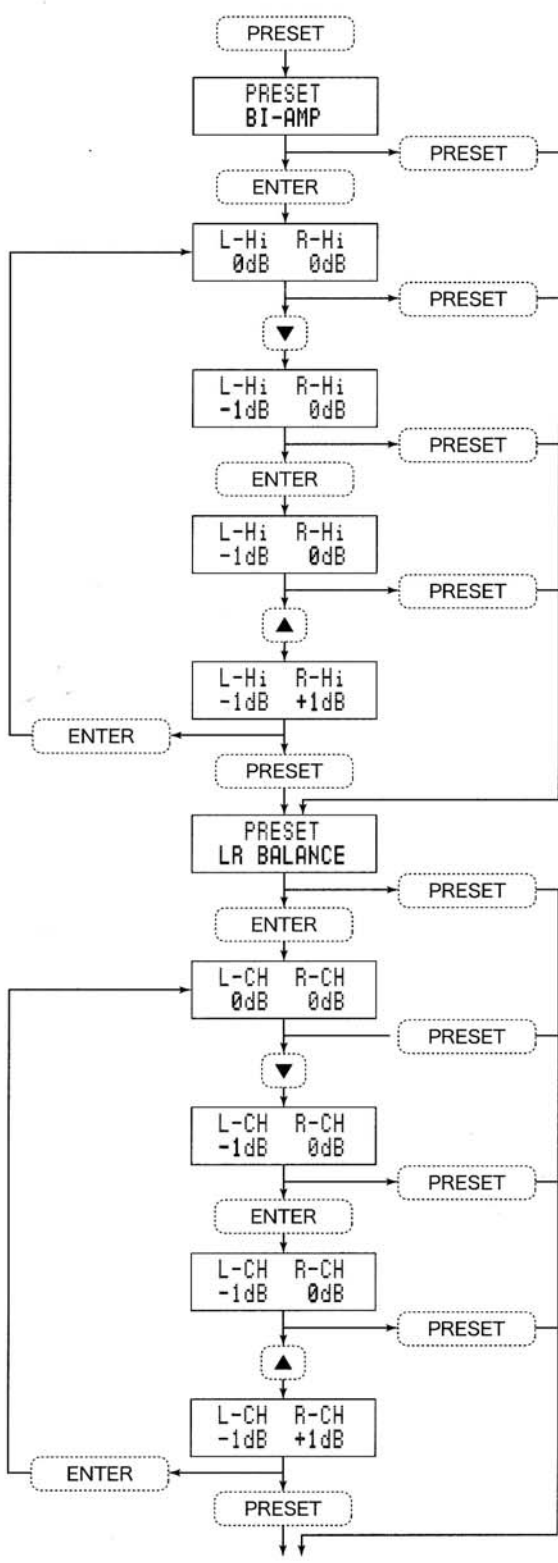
PRESET

PRESET
BI-AMP

PRESET

ENTER

L-Hi R-Hi
0dB 0dB

PRESET

▼

L-Hi R-Hi
-1dB 0dB

PRESET

ENTER

L-Hi R-Hi
-1dB 0dB

PRESET

▲

L-Hi R-Hi
-1dB +1dB

ENTER

PRESET

PRESET
LR BALANCE

PRESET

ENTER

L-CH R-CH
0dB 0dB

PRESET

▼

L-CH R-CH
-1dB 0dB

PRESET

ENTER

L-CH R-CH
-1dB 0dB

PRESET

▲

L-CH R-CH
-1dB +1dB

ENTER

PRESET